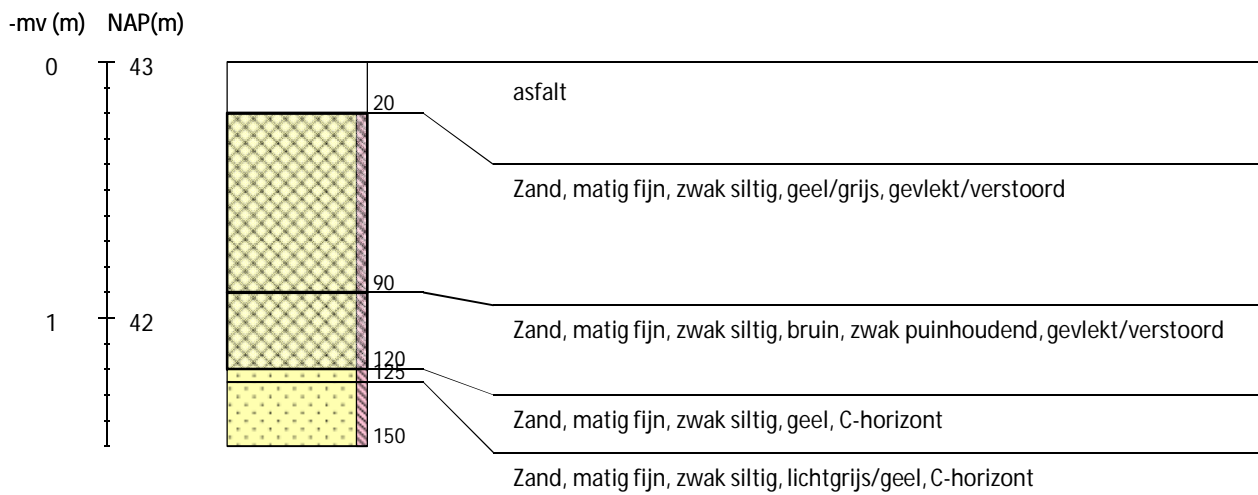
-mv (m) NAP(m)

0 43

1 42

20

90

120

125

150

asfalt

Zand, matig fijn, zwak siltig, geel/grijs, gevlekt/verstoord

Zand, matig fijn, zwak siltig, bruin, zwak puinhoudend, gevlekt/verstoord

Zand, matig fijn, zwak siltig, geel, C-horizont

Zand, matig fijn, zwak siltig, lichtgrijs/geel, C-horizont